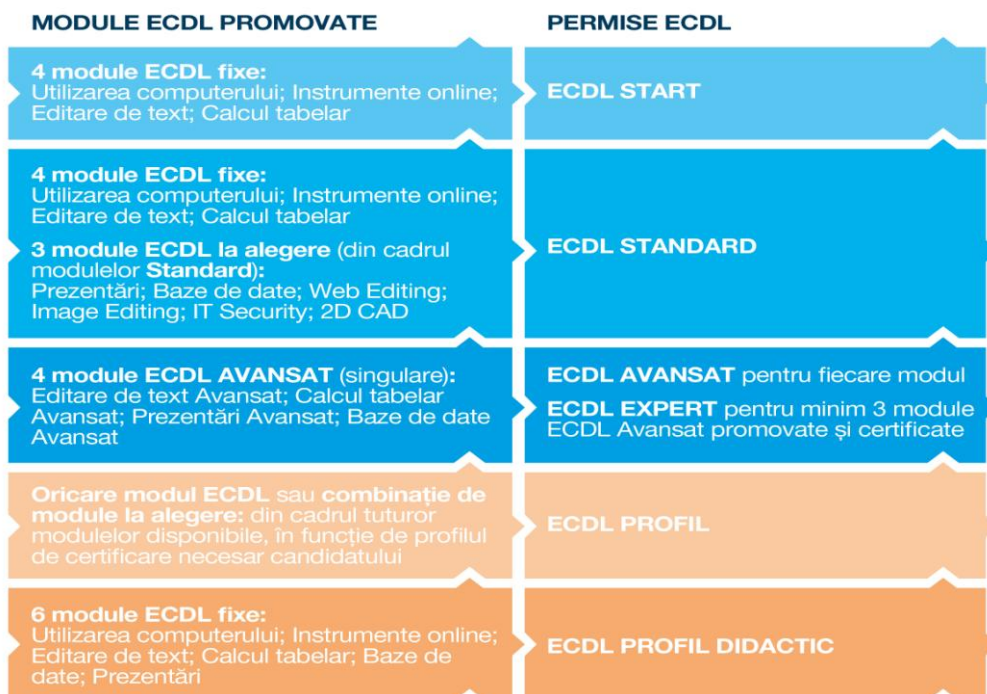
| MODULE ECDL PROMOVATE | PERMISE ECDL |
|---|---|
| **4 module ECDL fixe:** Utilizarea computerului; Instrumente online; Editare de text; Calcul tabelar | **ECDL START** |
| **4 module ECDL fixe:** Utilizarea computerului; Instrumente online; Editare de text; Calcul tabelar<br>**3 module ECDL la alegere** (din cadrul modulelor **Standard**): Prezentări; Baze de date; Web Editing; Image Editing; IT Security; 2D CAD | **ECDL STANDARD** |
| **4 module ECDL AVANSAT** (singulare)**:** Editare de text Avansat; Calcul tabelar Avansat; Prezentări Avansat; Baze de date Avansat | **ECDL AVANSAT** pentru fiecare modul<br>**ECDL EXPERT** pentru minim 3 module ECDL Avansat promovate și certificate |
| **Oricare modul ECDL** sau **combinație de module la alegere:** din cadrul tuturor modulelor disponibile, în funcție de profilul de certificare necesar candidatului | **ECDL PROFIL** |
| **6 module ECDL fixe:** Utilizarea computerului; Instrumente online; Editare de text; Calcul tabelar; Baze de date; Prezentări | **ECDL PROFIL DIDACTIC** |